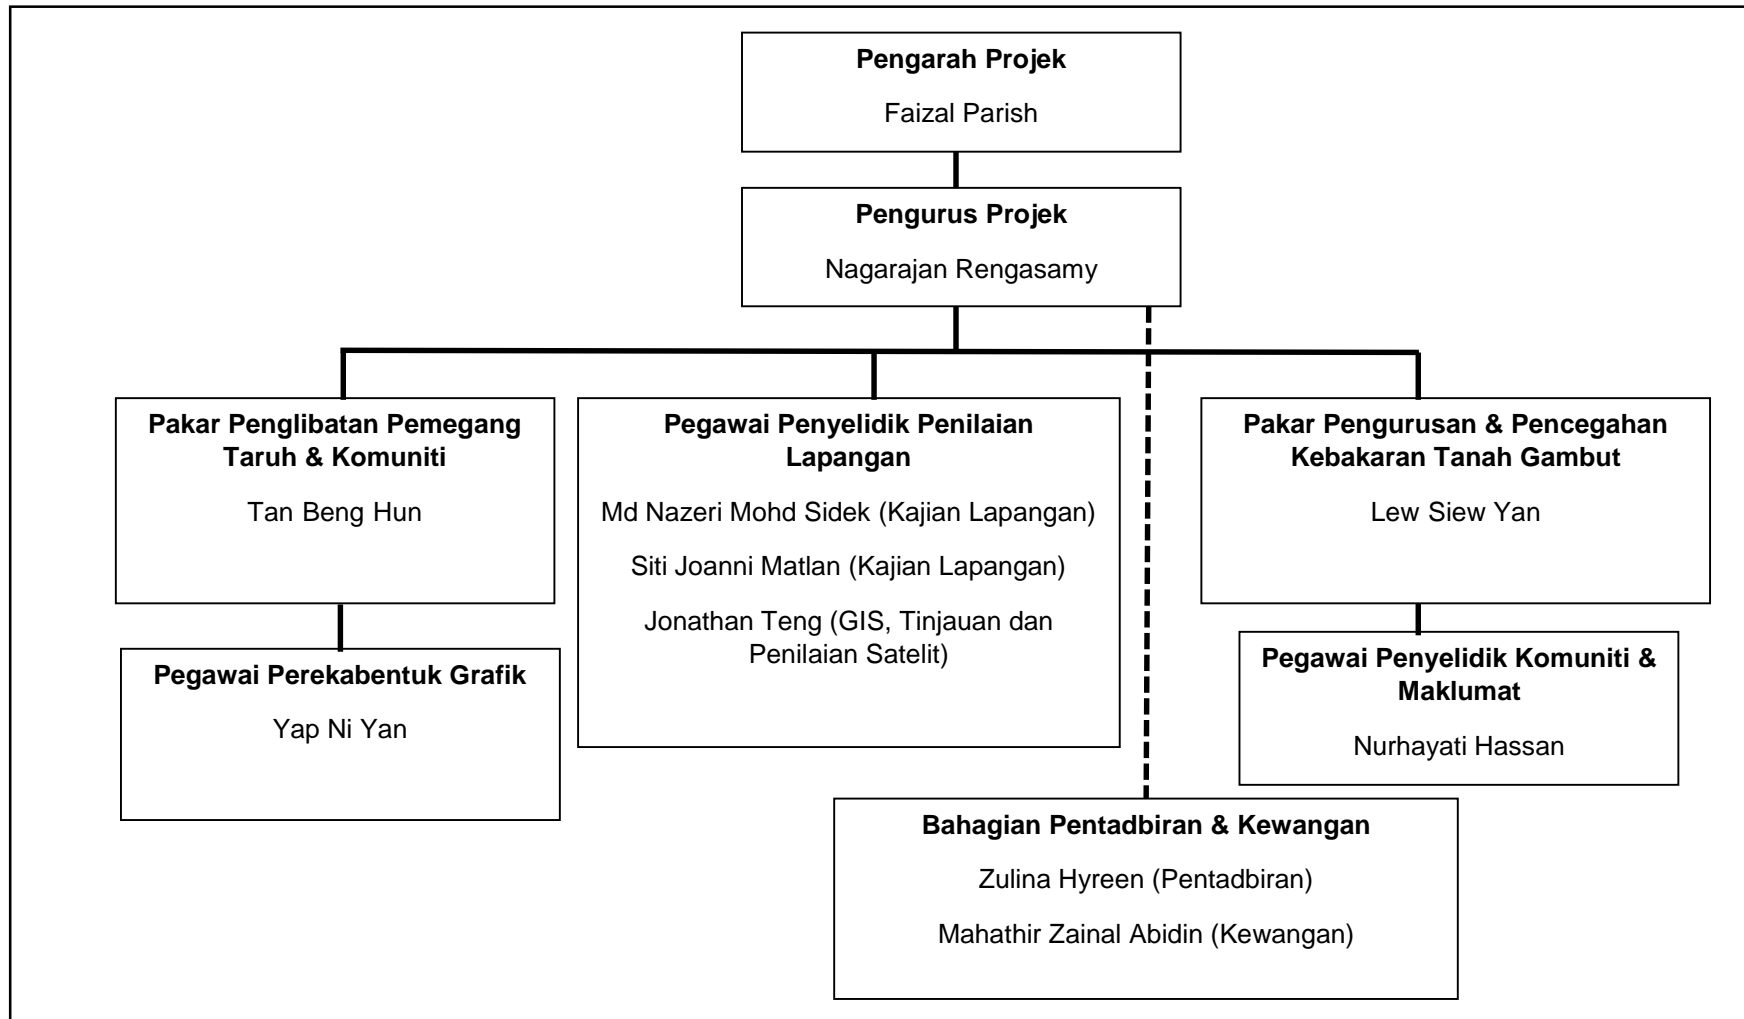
**Pengarah Projek**

Faizal Parish

**Pengurus Projek**

Nagarajan Rengasamy

**Pakar Penglibatan Pemegang Taruh & Komuniti**

Tan Beng Hun

**Pegawai Perekabentuk Grafik**

Yap Ni Yan

**Pegawai Penyelidik Penilaian Lapangan**

Md Nazeri Mohd Sidek (Kajian Lapangan)

Siti Joanni Matlan (Kajian Lapangan)

Jonathan Teng (GIS, Tinjauan dan Penilaian Satelit)

**Pakar Pengurusan & Pencegahan Kebakaran Tanah Gambut**

Lew Siew Yan

**Pegawai Penyelidik Komuniti & Maklumat**

Nurhayati Hassan

**Bahagian Pentadbiran & Kewangan**

Zulina Hyreen (Pentadbiran)

Mahathir Zainal Abidin (Kewangan)